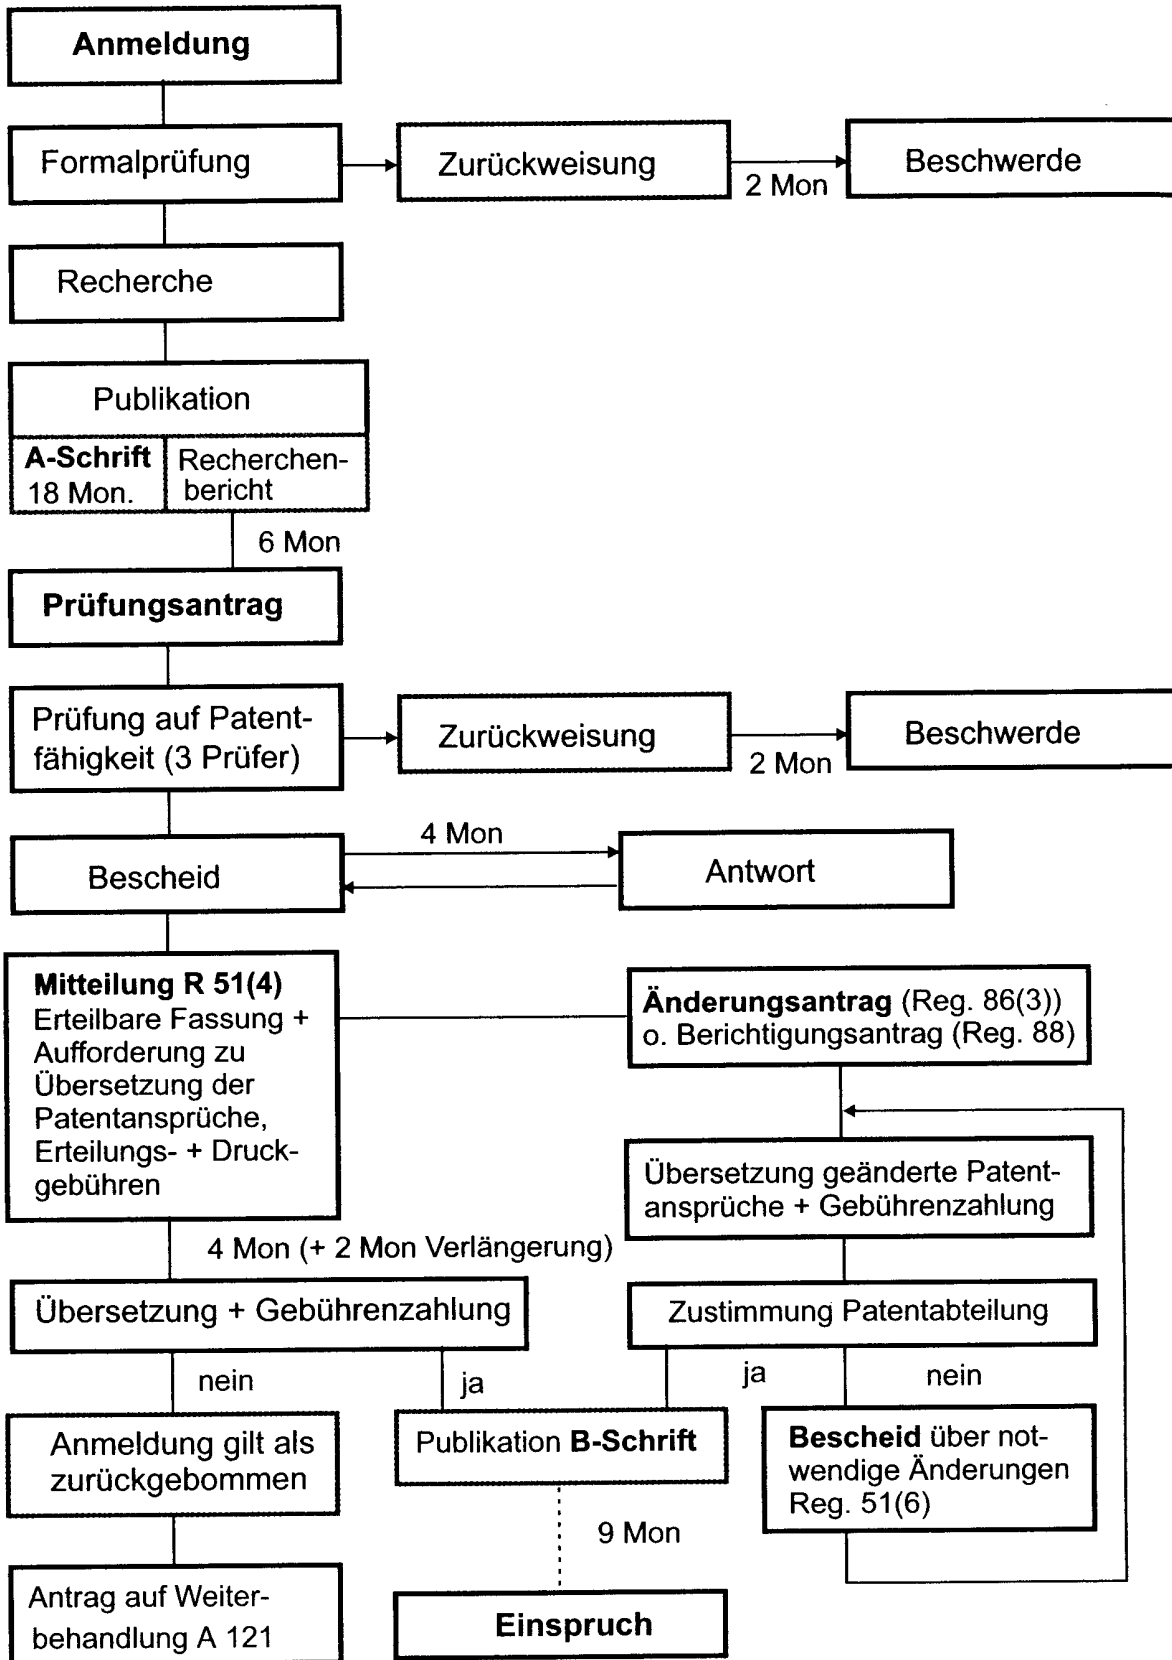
Anmeldung

Formalprüfung

Zurückweisung

2 Mon

Beschwerde

Recherche

Publikation

A-Schrift 18 Mon.

Recherchenbericht

6 Mon

Prüfungsantrag

Prüfung auf Patentfähigkeit (3 Prüfer)

Zurückweisung

2 Mon

Beschwerde

4 Mon

Bescheid

Antwort

Mitteilung R 51(4) Erteilbare Fassung + Aufforderung zu Übersetzung der Patentansprüche, Erteilungs- + Druckgebühren

Änderungsantrag (Reg. 86(3)) o. Berichtigungsantrag (Reg. 88)

Übersetzung geänderte Patentansprüche + Gebührenzahlung

4 Mon (+ 2 Mon Verlängerung)

Übersetzung + Gebührenzahlung

Zustimmung Patentabteilung

nein

ja

ja

nein

Anmeldung gilt als zurückgebommen

Publikation B-Schrift

Bescheid über notwendige Änderungen Reg. 51(6)

9 Mon

Antrag auf Weiterbehandlung A 121

Einspruch